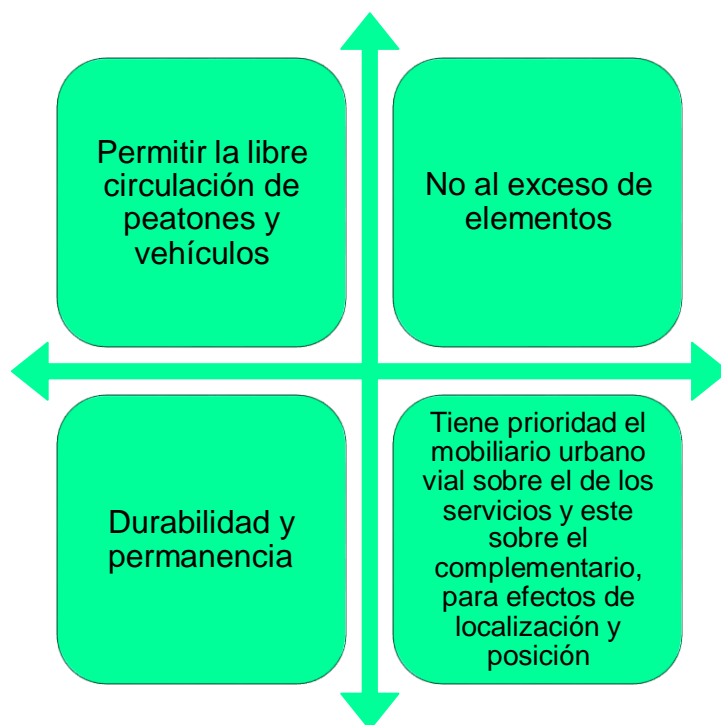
Permitir la libre circulación de peatones y vehículos

No al exceso de elementos

Durabilidad y permanencia

Tiene prioridad el mobiliario urbano vial sobre el de los servicios y este sobre el complementario, para efectos de localización y posición